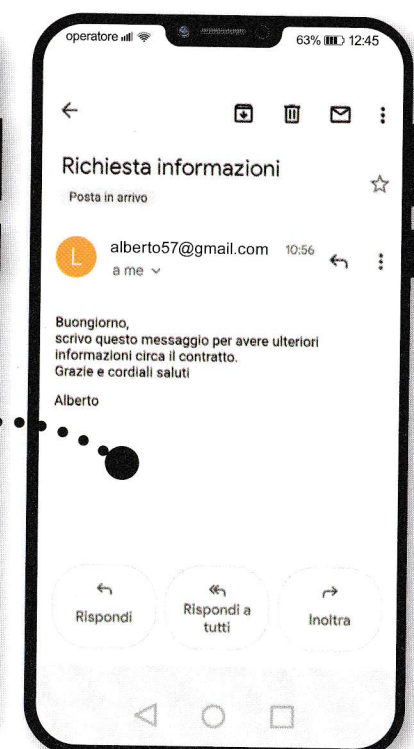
operatore 63% 12:45

Richiesta informazioni

Posta in arrivo

L alberto57@gmail.com 10:56
a me

Buongiorno,
scrivo questo messaggio per avere ulteriori informazioni circa il contratto.
Grazie e cordiali saluti

Alberto

Rispondi

Rispondi a tutti

Inoltra